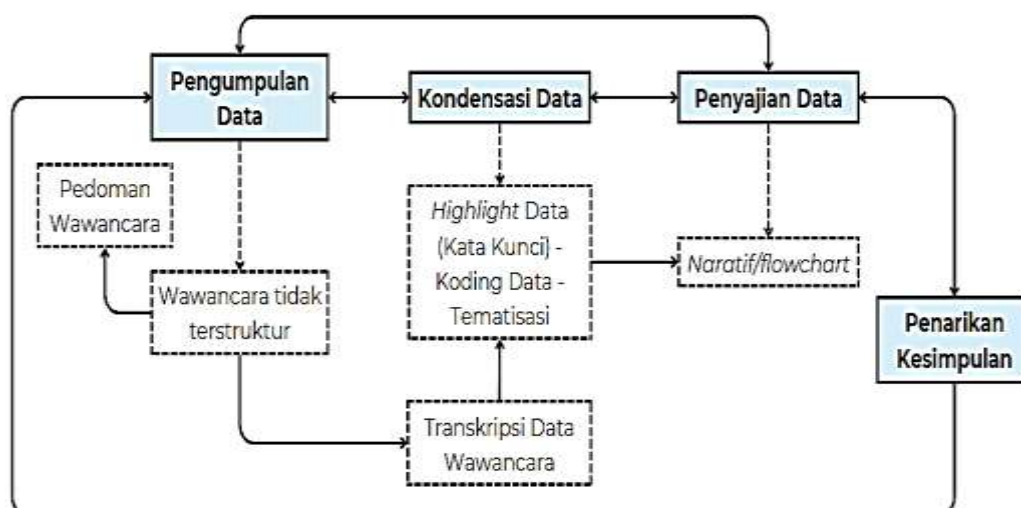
Pengumpulan Data

Kondensasi Data

Penyajian Data

Pedoman Wawancara

Highlight Data (Kata Kunci) - Koding Data - Tematisasi

Naratif/flowchart

Wawancara tidak terstruktur

Penarikan Kesimpulan

Transkripsi Data Wawancara